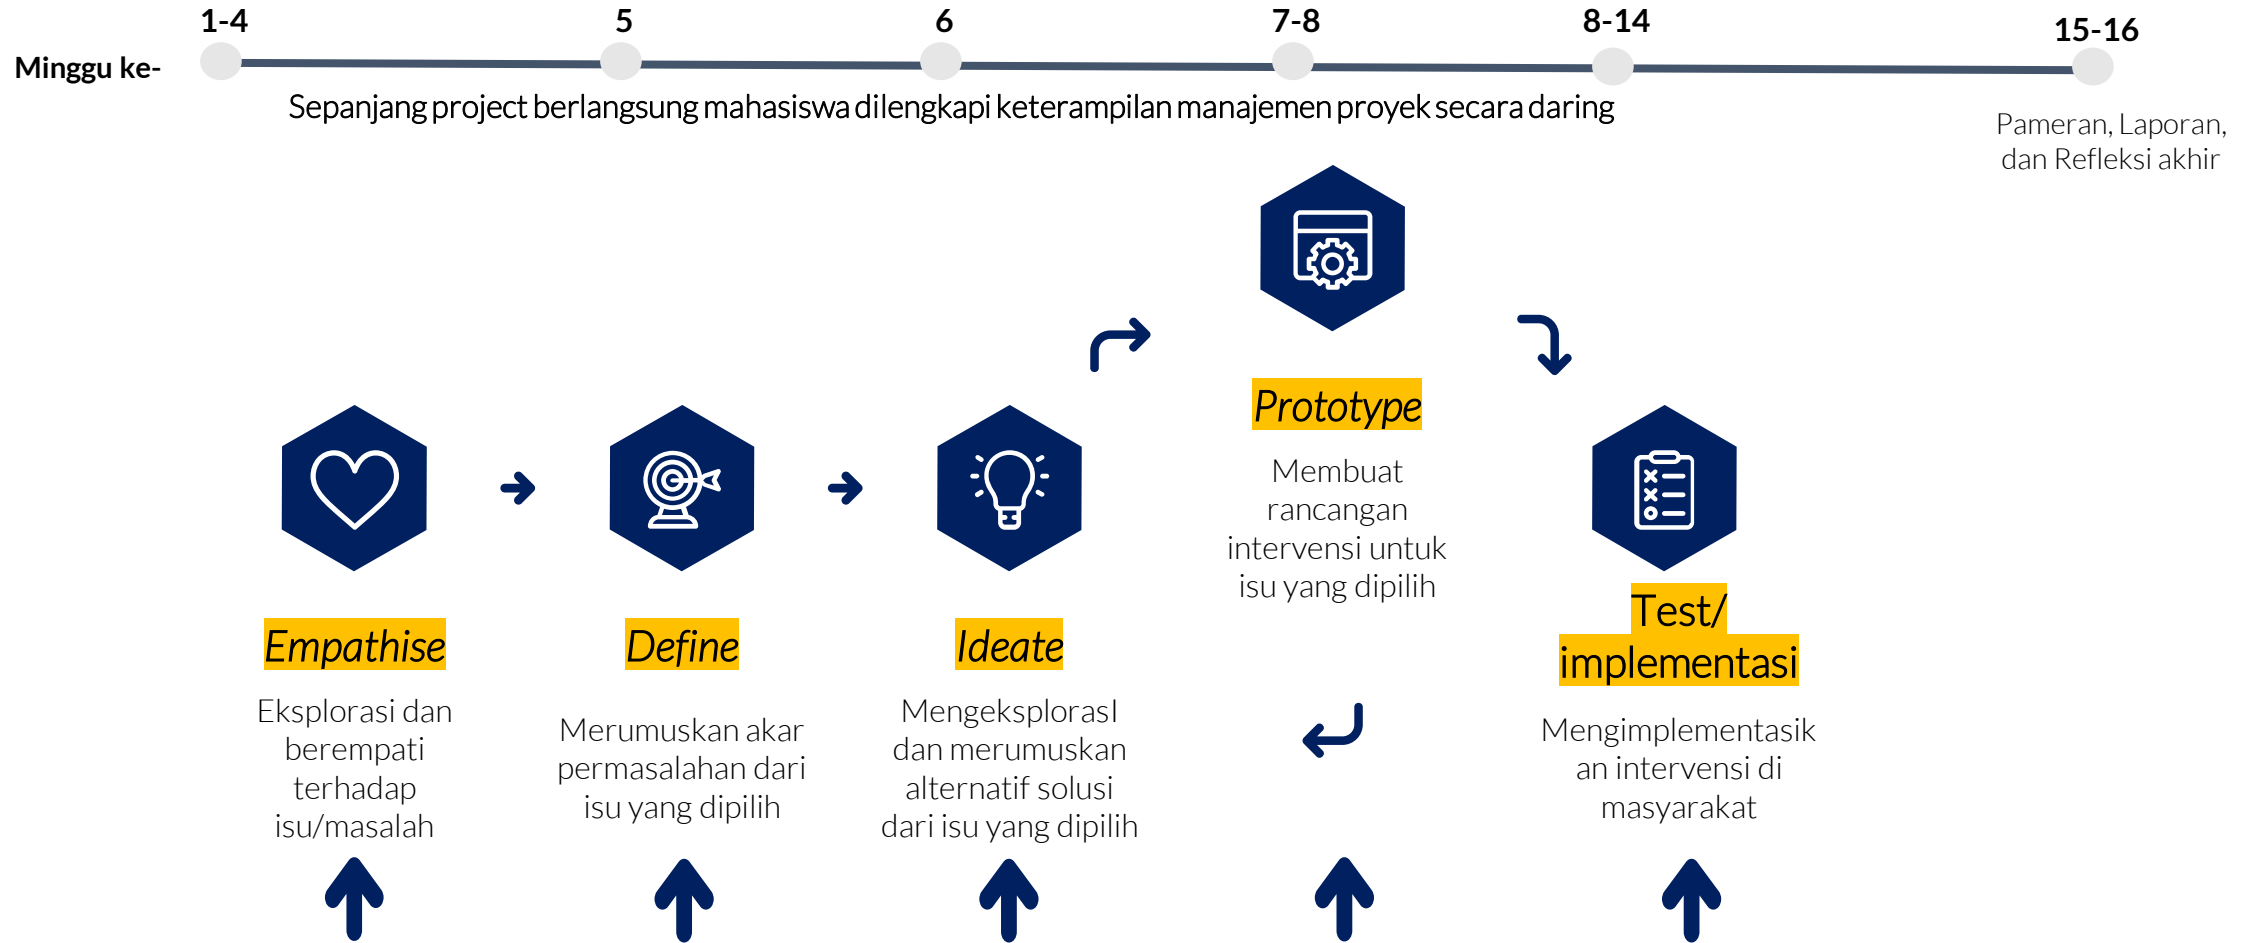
Minggu ke-

1-4

5

6

7-8

8-14

15-16

Sepanjang project berlangsung mahasiswa dilengkapi keterampilan manajemen proyek secara daring

Pameran, Laporan, dan Refleksi akhir

Prototype

Membuat rancangan intervensi untuk isu yang dipilih

Empathise

Eksplorasi dan berempati terhadap isu/masalah

Define

Merumuskan akar permasalahan dari isu yang dipilih

Ideate

MengeksplorasI dan merumuskan alternatif solusi dari isu yang dipilih

Test/ implementasi

Mengimplementasikan intervensi di masyarakat